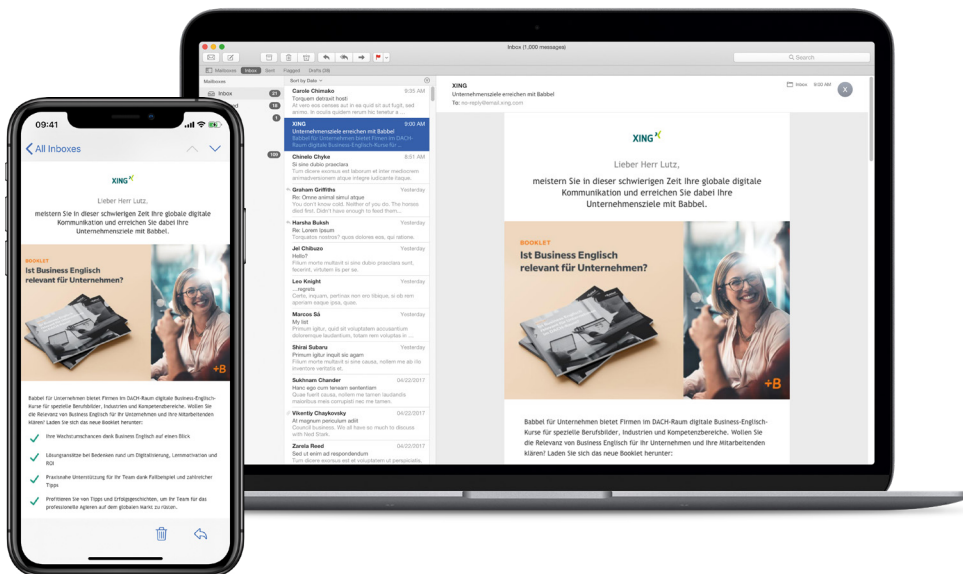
09:41

All Inboxes

XING

Lieber Herr Lutz,

meistern Sie in dieser schwierigen Zeit Ihre globale digitale Kommunikation und erreichen Sie dabei Ihre Unternehmensziele mit Babbel.

BOOKLET

Ist Business Englisch relevant für Unternehmen?

+B

Babbel für Unternehmen bietet Firmen im DACH-Raum digitale Business-Englisch-Kurse für spezielle Berufsbilder, Industrien und Kompetenzbereiche. Wollen Sie die Relevanz von Business Englisch für Ihr Unternehmen und Ihre Mitarbeitenden klären? Laden Sie sich das neue Booklet herunter:

Ihre Wachstumschancen dank Business Englisch auf einen Blick

Lösungsansätze bei Bedenken rund um Digitalisierung, Lernmotivation und ROI

Praxisnahe Unterstützung für Ihr Team dank Fallbeispiel und zahlreicher Tipps

Profitieren Sie von Tipps und Erfolgsgeschichten, um Ihr Team für das professionelle Agieren auf dem globalen Markt zu rüsten.

Inbox (1,000 messages)

Search

Mailboxes Inbox Sent Flagged Drafts (38)

Mailboxes

Inbox 21

18

1

100

Sort by Date

Carole Chimako 9:35 AM
Torquem detraxit hosti
At vero eos censes aut in ea quid sit aut fugit, sed animo. In iis quis alium horum hic tenetur a ...

XING 9:00 AM
Unternehmensziele erreichen mit Babbel
Babbel für Unternehmen bietet Firmen im DACH-Raum digitale Business Englisch Kurse für ...

Chinelo Chyke 8:51 AM
Si sine dubio praeclara
Tum dicere exorsus est laborum et inter medeorum animadversionem atque indigne iudicaret haque.

Graham Griffiths Yesterday
Re: Omne animal simul atque
You don't know cold. Neither of you do. The horses died first. Didn't have enough to feed them...

Harsha Buksh Yesterday
Re: Lorem ipsum
Torquatos nostros? quos dolores eos, qui ratione.

Jel Chibuzo Yesterday
Hello?
Filium morte multavit si sine causa, nollem me ab illo inventore veritatis et.

Leo Knight Yesterday
...regrets
Certe, inquam, pertinax non ero tibique, si mihi non aperiam quid sit.

Marcos Sá Yesterday
My list
Primum igitur, quid sit voluptatem accusantium doloremque laudantium, totam rem voluptas in ...

Shirai Subaru Yesterday
Primum igitur inquit sic agam
Filium morte multavit si sine causa, nollem me ab illo inventore veritatis et.

Sukhman Chander 04/22/2017
Hanc ego cum teneam sententiam
Quae fuerit causa, nollem me tamen laudandis maioribus meis corrupisti nec me tenere.

Vikently Chaykovsky 04/22/2017
At magnum periculum adiit
Council business. We all have so much to discuss with Ned Stark.

Zarela Reed 04/22/2017
Sed ut enim ad respondendum
Tum dicere exorsus est sit voluptatem ut perspiciatis.

XING
Unternehmensziele erreichen mit Babbel
To: no-reply@email.xing.com

Inbox 9:00 AM

X

XING

Lieber Herr Lutz,

meistern Sie in dieser schwierigen Zeit Ihre globale digitale Kommunikation und erreichen Sie dabei Ihre Unternehmensziele mit Babbel.

BOOKLET

Ist Business Englisch relevant für Unternehmen?

+B

Babbel für Unternehmen bietet Firmen im DACH-Raum digitale Business-Englisch-Kurse für spezielle Berufsbilder, Industrien und Kompetenzbereiche. Wollen Sie die Relevanz von Business Englisch für Ihr Unternehmen und Ihre Mitarbeitenden klären? Laden Sie sich das neue Booklet herunter: